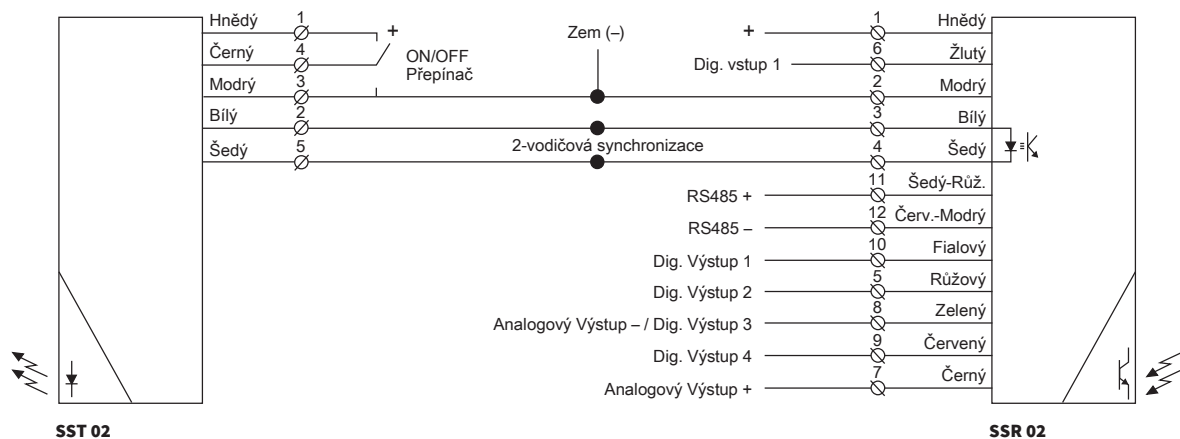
Hnědý 1
Černý 4
Modrý 3
Bílý 2
Šedý 5

+
ON/OFF
Přepínač

Zem (–)

2-vodičová synchronizace

+ 1 Hnědý
Dig. vstup 1 6 Žlutý
2 Modrý
3 Bílý
4 Šedý
RS485 + 11 Šedý-Růž.
RS485 – 12 Červ.-Modrý
Dig. Výstup 1 10 Fialový
Dig. Výstup 2 5 Růžový
Analogový Výstup – / Dig. Výstup 3 8 Zelený
Dig. Výstup 4 9 Červený
Analogový Výstup + 7 Černý

SST 02

SSR 02